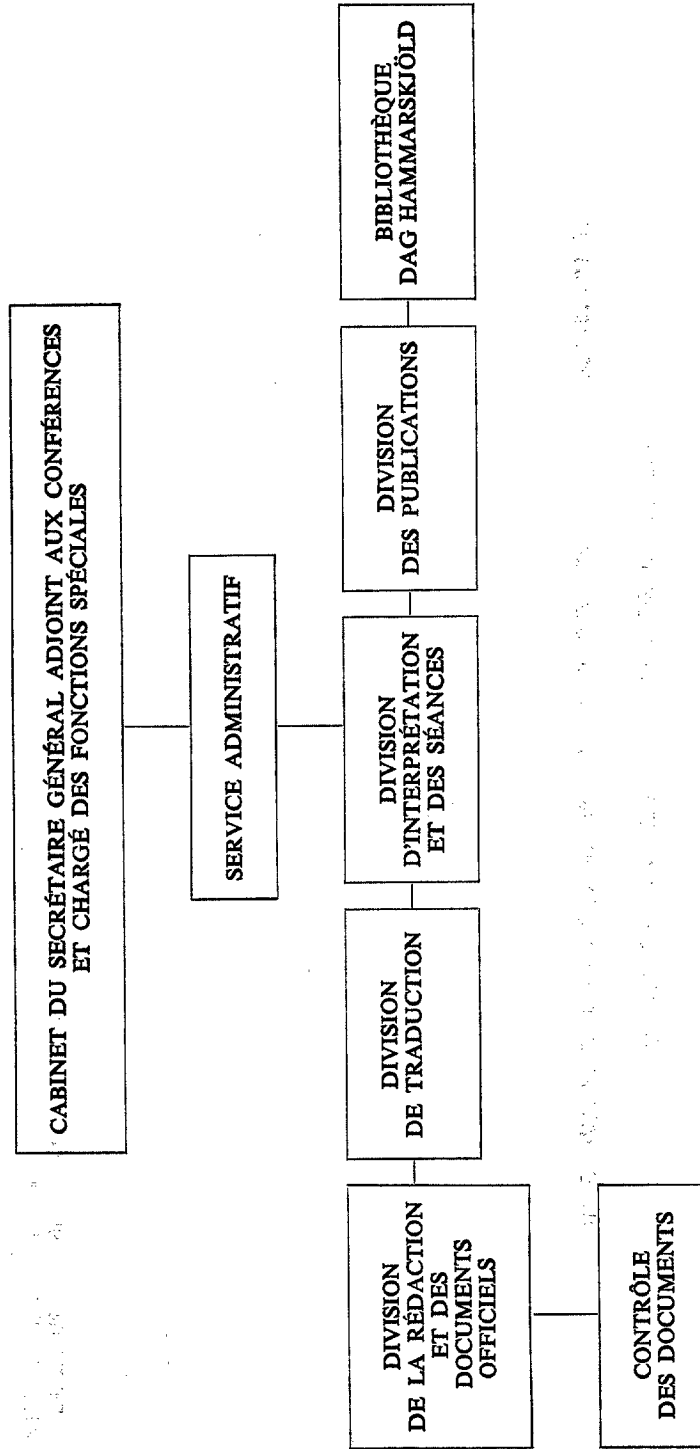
CABINET DU SECRÉTAIRE GÉNÉRAL ADJOINT AUX CONFÉRENCES ET CHARGÉ DES FONCTIONS SPÉCIALES

SERVICE ADMINISTRATIF

DIVISION DE LA RÉDACTION ET DES DOCUMENTS OFFICIELS

DIVISION DE TRADUCTION

DIVISION D'INTERPRÉTATION ET DES SÉANCES

DIVISION DES PUBLICATIONS

BIBLIOTHÈQUE DAG HAMMARSKJÖLD

CONTRÔLE DES DOCUMENTS